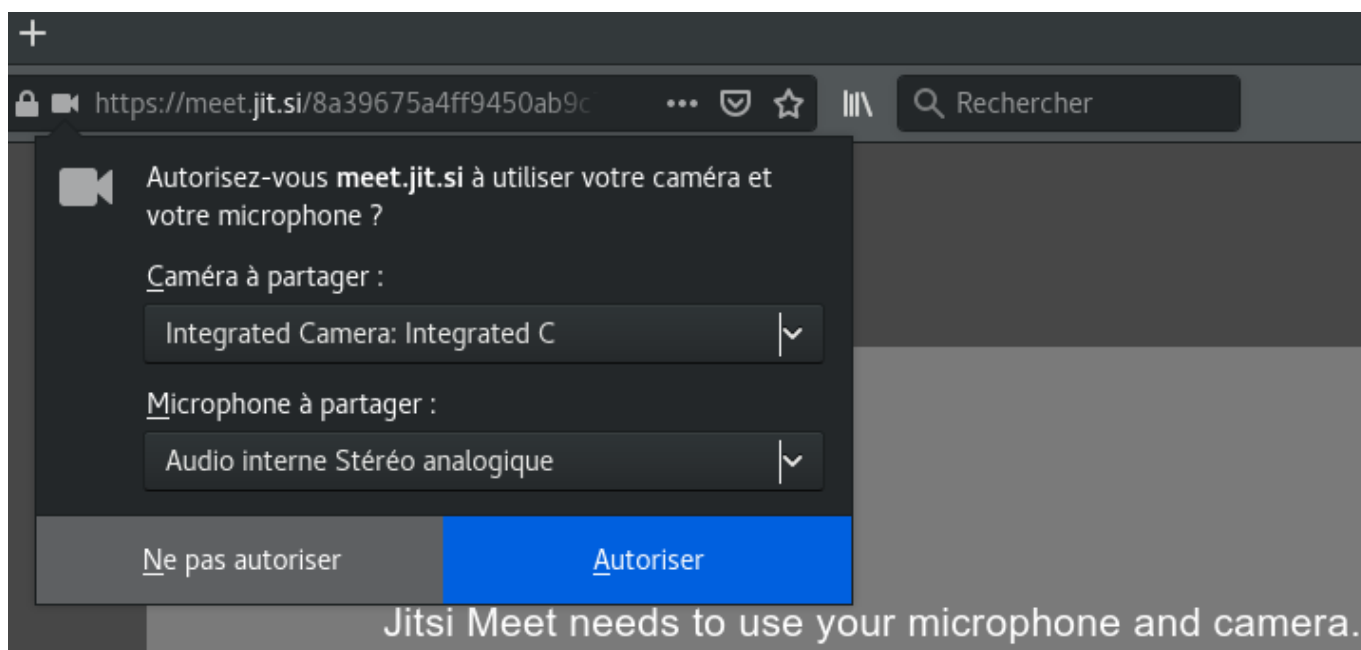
+

https://meet.jit.si/8a39675a4ff9450ab9c

Rechercher

Autorisez-vous **meet.jit.si** à utiliser votre caméra et votre microphone ?

Caméra à partager :

Integrated Camera: Integrated C

Microphone à partager :

Audio interne Stéréo analogique

Ne pas autoriser

Autoriser

Jitsi Meet needs to use your microphone and camera.